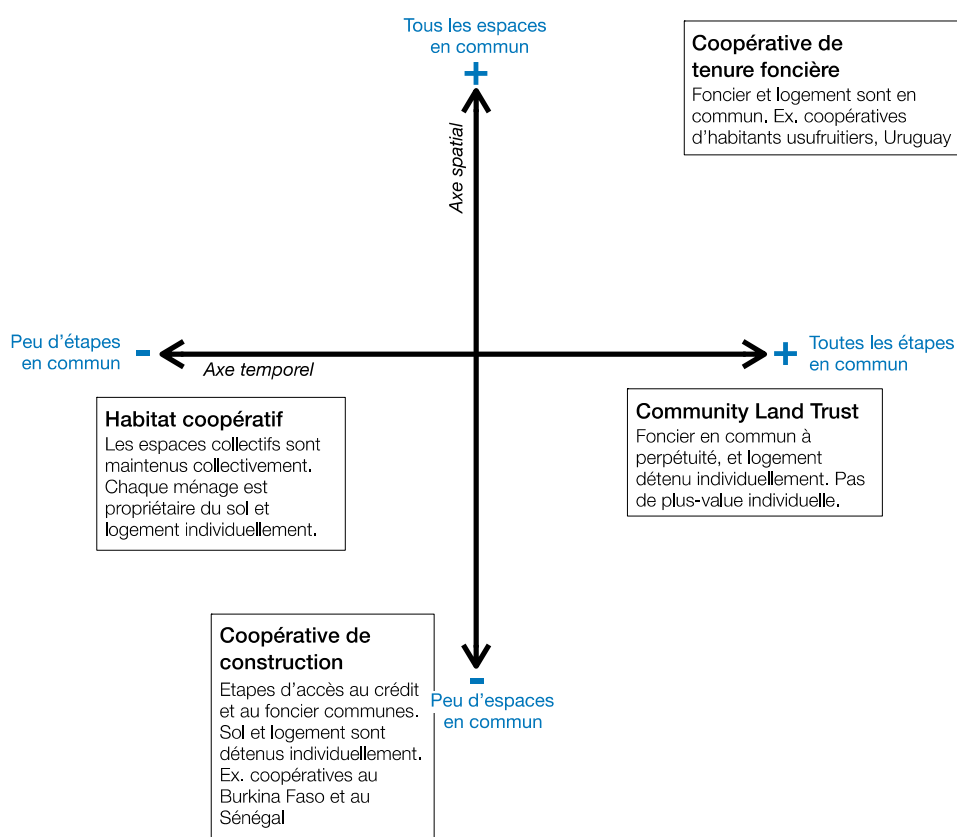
Tous les espaces en commun
+

Coopérative de tenure foncière
Foncier et logement sont en commun. Ex. coopératives d'habitants usufruitiers, Uruguay

Axe spatial

Peu d'étapes en commun
-

Axe temporel

+
Toutes les étapes en commun

Habitat coopératif
Les espaces collectifs sont maintenus collectivement. Chaque ménage est propriétaire du sol et logement individuellement.

Community Land Trust
Foncier en commun à perpétuité, et logement détenu individuellement. Pas de plus-value individuelle.

Coopérative de construction
Etapes d'accès au crédit et au foncier communes. Sol et logement sont détenus individuellement. Ex. coopératives au Burkina Faso et au Sénégal

-
Peu d'espaces en commun